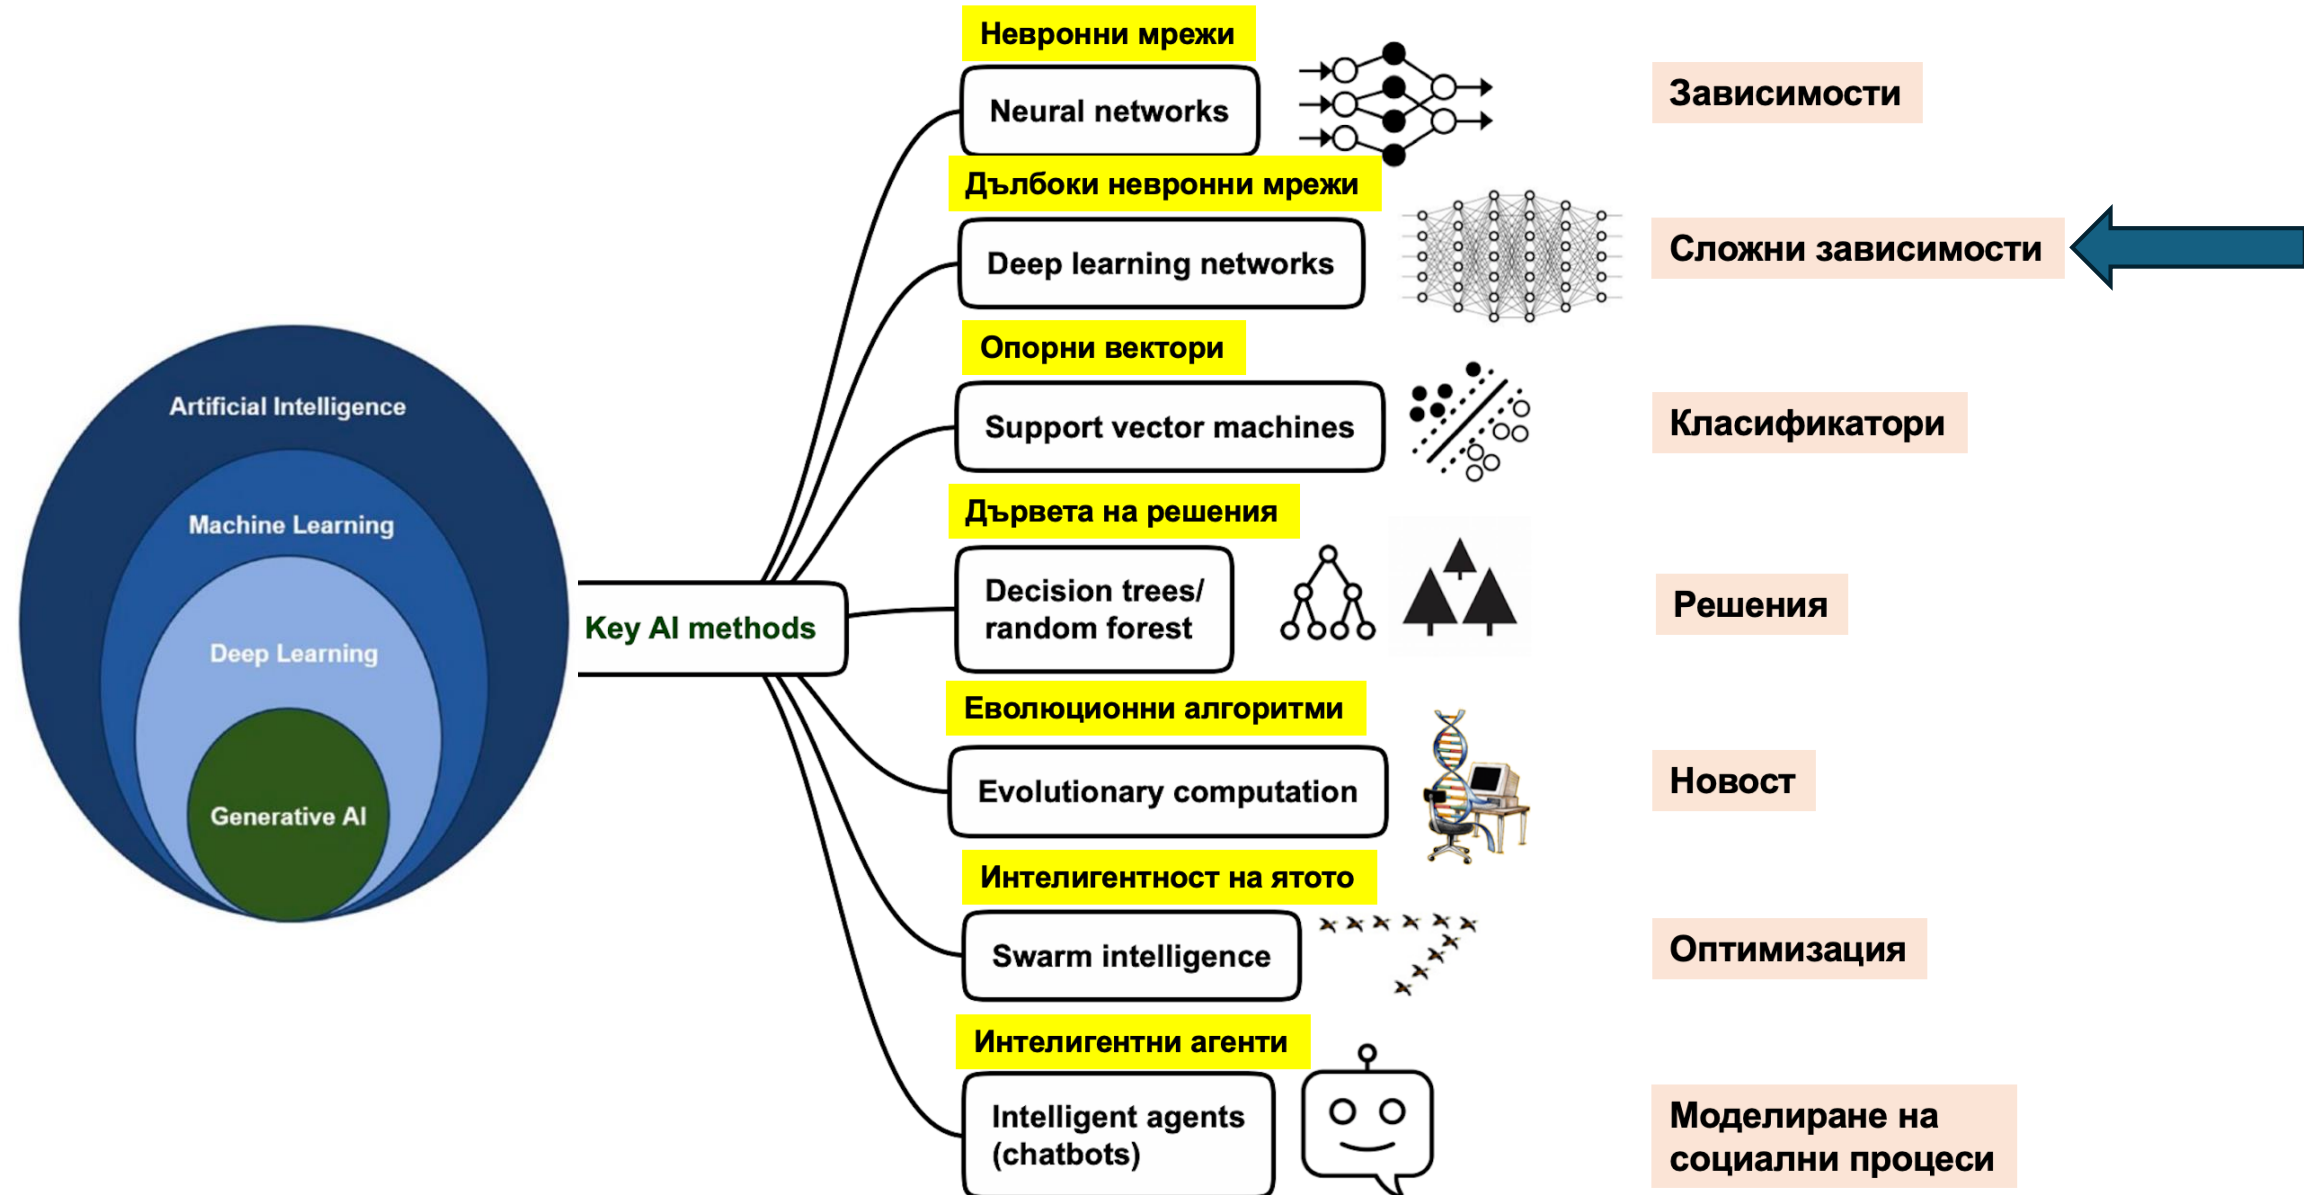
Artificial Intelligence

Machine Learning

Deep Learning

Generative AI

Key AI methods

Невронни мрежи

Neural networks

Зависимости

Дълбоки невронни мрежи

Deep learning networks

Сложни зависимости

Опорни вектори

Support vector machines

Класификатори

Дървета на решения

Decision trees/ random forest

Решения

Еволюционни алгоритми

Evolutionary computation

Новост

Интелигентност на ятото

Swarm intelligence

Оптимизация

Интелигентни агенти

Intelligent agents (chatbots)

Моделиране на социални процеси